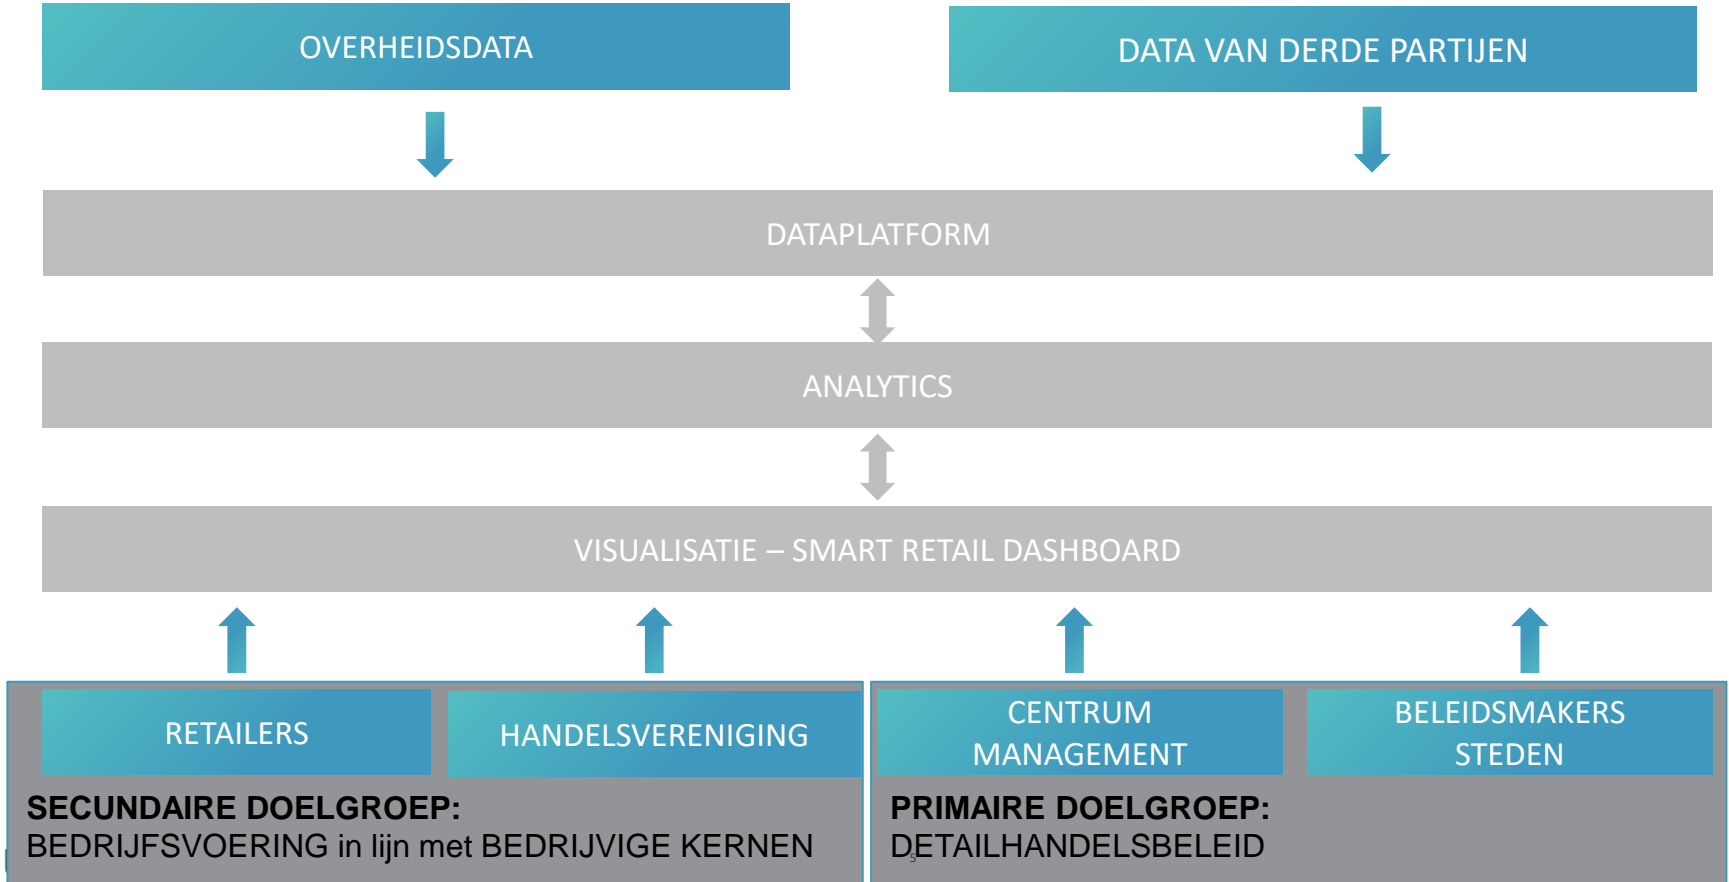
OVERHEIDSDATA

DATA VAN DERDE PARTIJEN

DATAPLATFORM

ANALYTICS

VISUALISATIE – SMART RETAIL DASHBOARD

RETAILERS

HANDELSVERENIGING

CENTRUM MANAGEMENT

BELEIDSMAKERS STEDEN

**SECUNDAIRE DOELGROEP:**
BEDRIJFSVOERING in lijn met BEDRIJVIGE KERNEN

**PRIMAIRE DOELGROEP:**
DETAILHANDELSBELEID